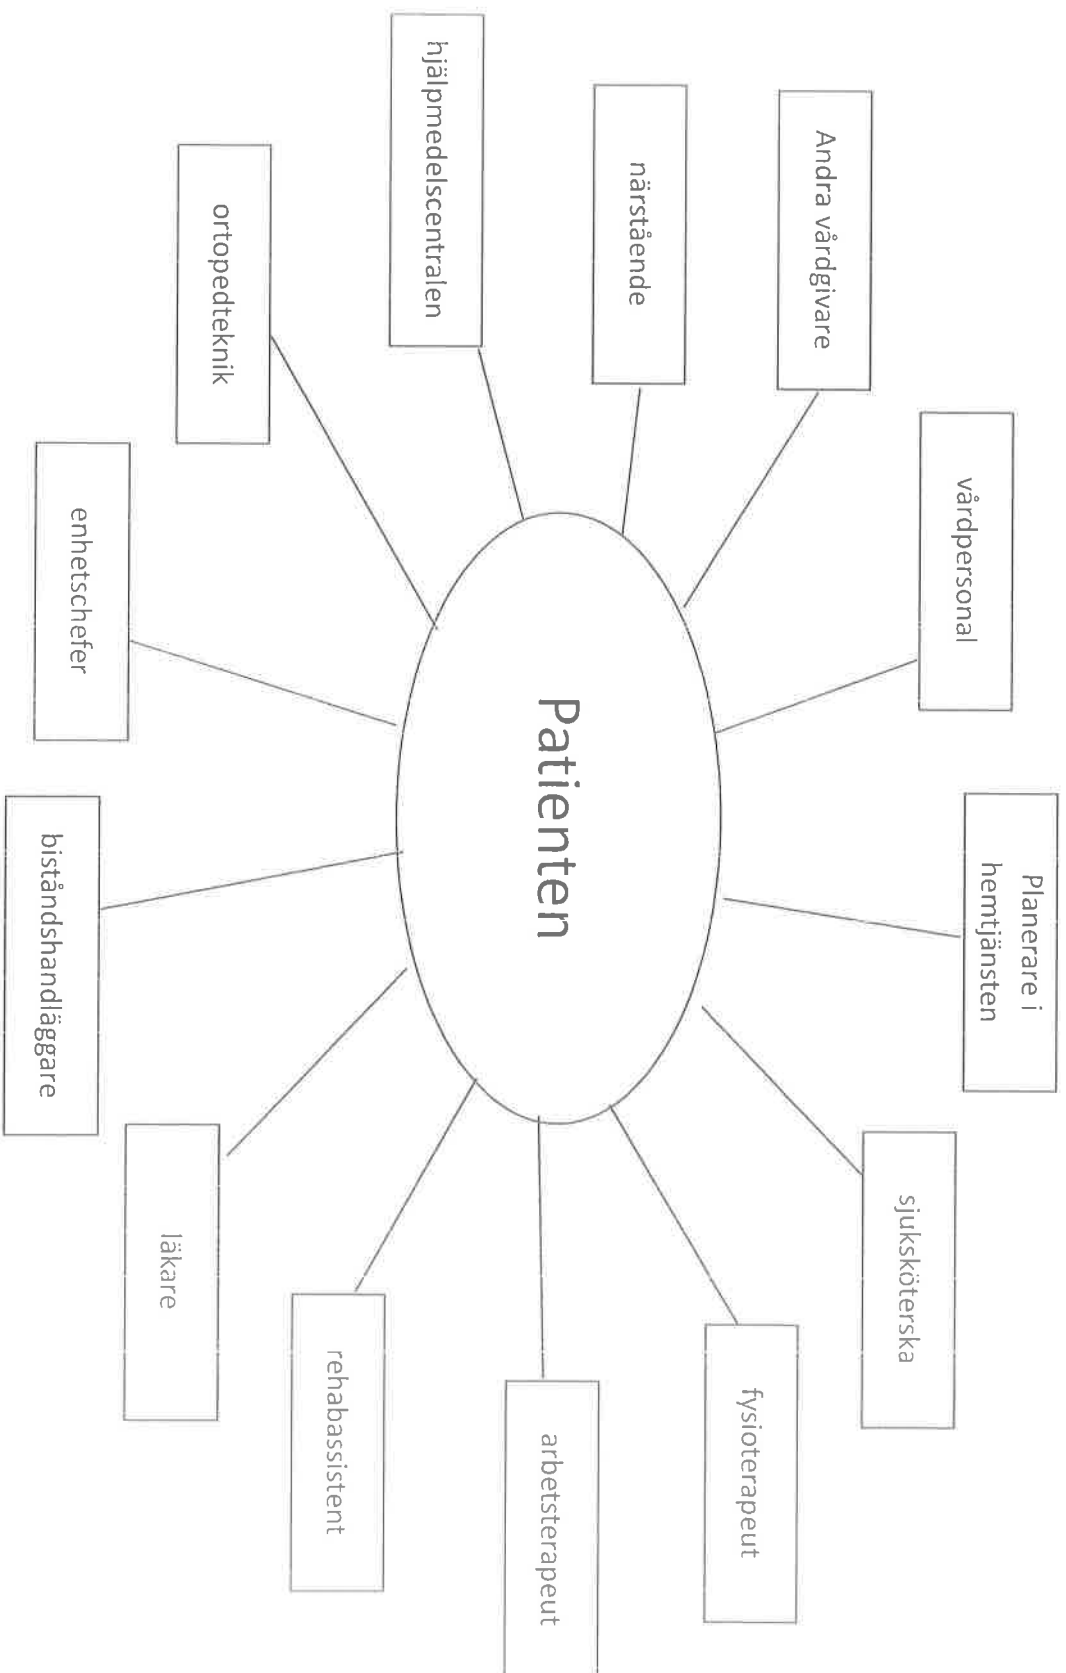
Patienten

Andra vårdgivare

närstående

hjälpmedelscentralen

ortopedteknik

enhetschefer

biståndshandläggare

läkare

rehabassistent

arbetsterapeut

fysioterapeut

sjuksköterska

Planerare i hemtjänsten

vårdpersonal